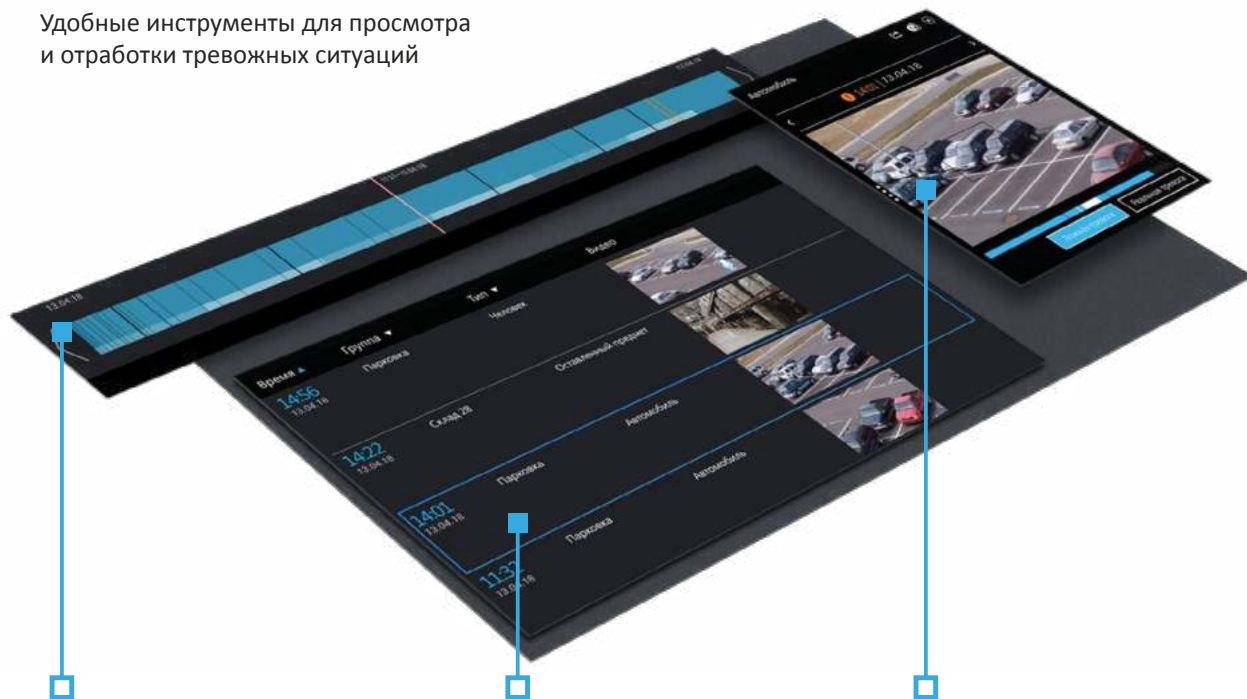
Удобные инструменты для просмотра и отработки тревожных ситуаций

13.04.18

Автомобиль

14:01 | 13.04.18

Показать тревогу

Реальная тревога

Время ▲

Группа ▼

Тип ▼

Видео

14:56
13.04.18

Парковка

Человек

14:22
13.04.18

Склад 28

Оставленный предмет

14:01
13.04.18

Парковка

Автомобиль

11:32
13.04.18

Парковка

Автомобиль